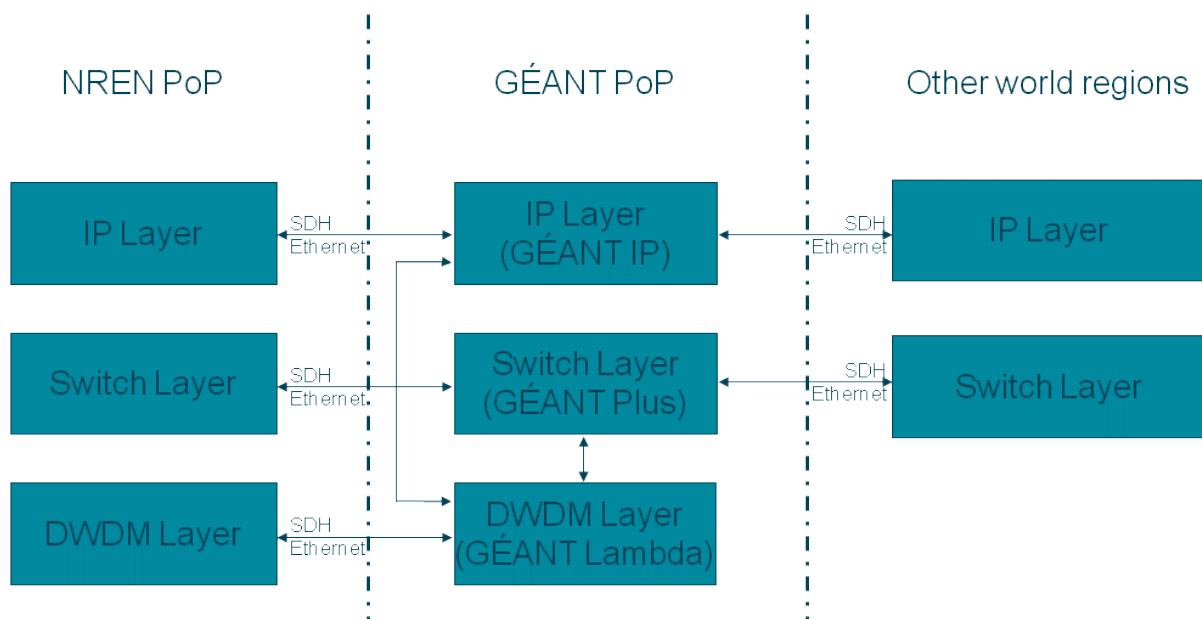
NREN PoP

GÉANT PoP

Other world regions

IP Layer

SDH
Ethernet

IP Layer
(GÉANT IP)

SDH
Ethernet

IP Layer

Switch Layer

SDH
Ethernet

Switch Layer
(GÉANT Plus)

SDH
Ethernet

Switch Layer

DWDM Layer

SDH
Ethernet

DWDM Layer
(GÉANT Lambda)